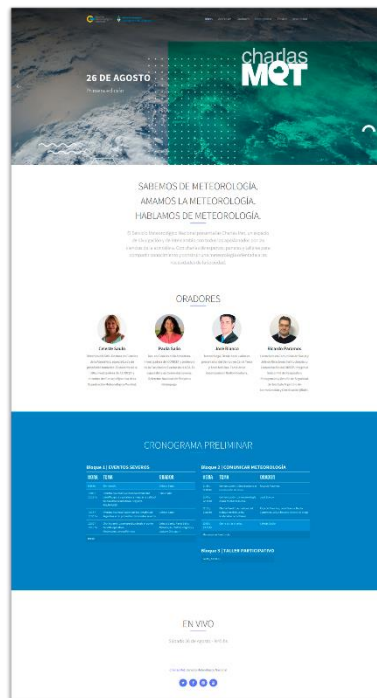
26 DE AGOSTO

Primera edición

charlas MET

SABEMOS DE METEOROLOGÍA.
AMAMOS LA METEOROLOGÍA.
HABLAMOS DE METEOROLOGÍA.

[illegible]

ORADORES

Cinthia Gaulo

Paula Solis

Alan Franco

Ricardo Pretorius

CRONOGRAMA PRELIMINAR

Bloque 1 | EVENTOS SEVEROS

| HORA | TEMA | ORADOR |
|---|---|---|
| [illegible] | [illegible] | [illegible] |

Bloque 2 | COMUNICAR METEOROLOGÍA

| HORA | TEMA | ORADOR |
|---|---|---|
| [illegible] | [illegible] | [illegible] |

Bloque 3 | TALLER PARTICIPATIVO

EN VIVO

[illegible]